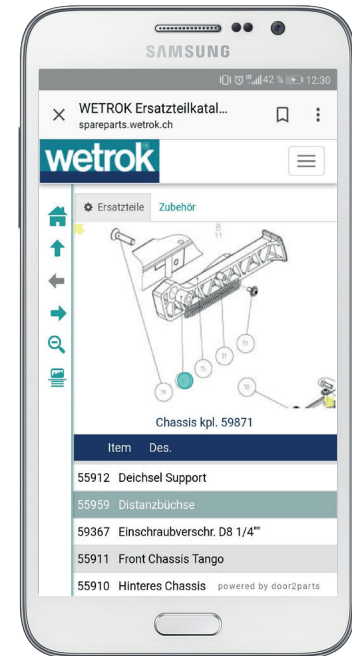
SAMSUNG

42 % 12:30

WETROK Ersatzteilkatal...
spareparts.wetrok.ch

wetrok

Ersatzteile Zubehör

Chassis kpl. 59871

| Item | Des. |
|---|---|
| 55912 | Deichsel Support |
| 55959 | Distanzbüchse |
| 59367 | Einschraubverschr. D8 1/4"" |
| 55911 | Front Chassis Tango |
| 55910 | Hinteres Chassis |

powered by door2parts